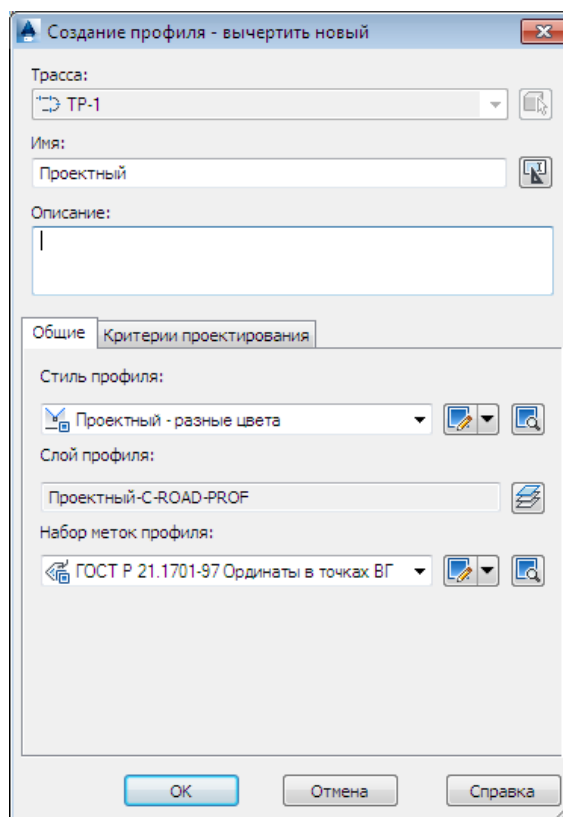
Создание профиля - вычертить новый

Трасса:

ТР-1

Имя:

Проектный

Описание:

Общие | Критерии проектирования

Стиль профиля:

Проектный - разные цвета

Слой профиля:

Проектный-C-ROAD-PROF

Набор меток профиля:

ГОСТ Р 21.1701-97 Ординаты в точках ВГ

OK | Отмена | Справка